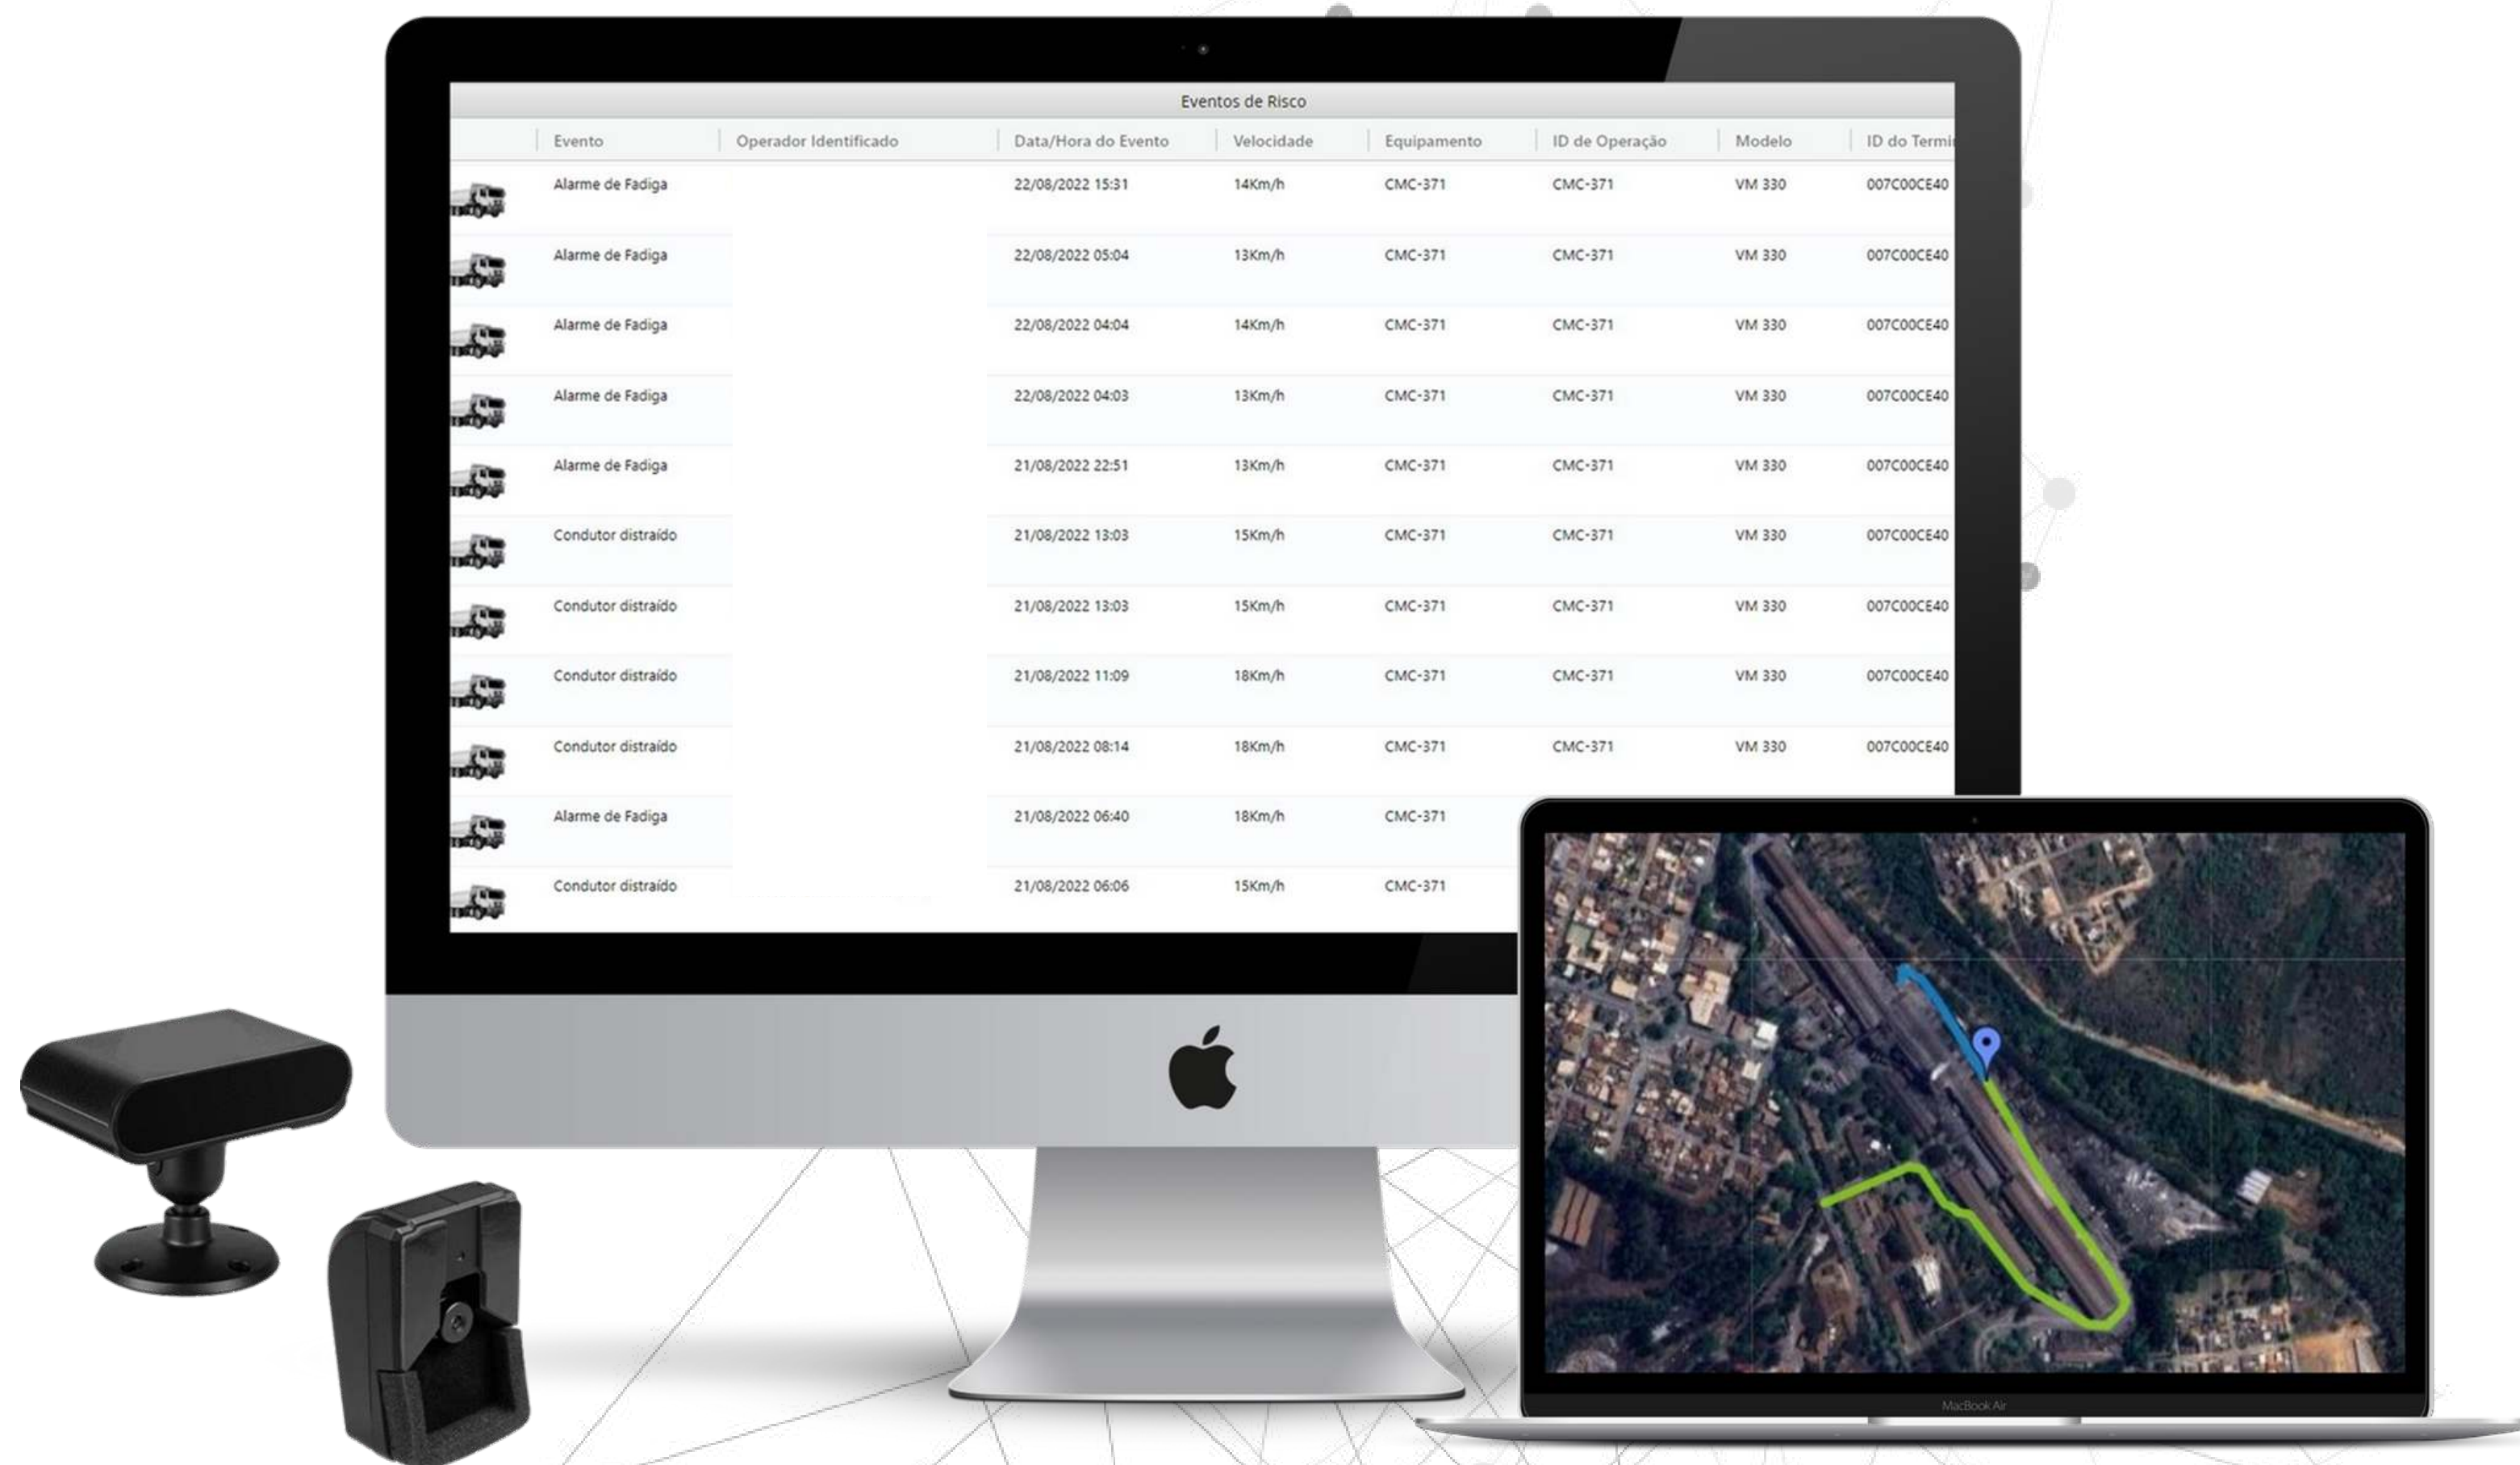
Eventos de Risco

| | Evento | Operador Identificado | Data/Hora do Evento | Velocidade | Equipamento | ID de Operação | Modelo | ID do Termi |
|---|---|---|---|---|---|---|---|---|
| | Alarme de Fadiga | | 22/08/2022 15:31 | 14Km/h | CMC-371 | CMC-371 | VM 330 | 007C00CE40 |
| | Alarme de Fadiga | | 22/08/2022 05:04 | 13Km/h | CMC-371 | CMC-371 | VM 330 | 007C00CE40 |
| | Alarme de Fadiga | | 22/08/2022 04:04 | 14Km/h | CMC-371 | CMC-371 | VM 330 | 007C00CE40 |
| | Alarme de Fadiga | | 22/08/2022 04:03 | 13Km/h | CMC-371 | CMC-371 | VM 330 | 007C00CE40 |
| | Alarme de Fadiga | | 21/08/2022 22:51 | 13Km/h | CMC-371 | CMC-371 | VM 330 | 007C00CE40 |
| | Condutor distraído | | 21/08/2022 13:03 | 15Km/h | CMC-371 | CMC-371 | VM 330 | 007C00CE40 |
| | Condutor distraído | | 21/08/2022 13:03 | 15Km/h | CMC-371 | CMC-371 | VM 330 | 007C00CE40 |
| | Condutor distraído | | 21/08/2022 11:09 | 18Km/h | CMC-371 | CMC-371 | VM 330 | 007C00CE40 |
| | Condutor distraído | | 21/08/2022 08:14 | 18Km/h | CMC-371 | CMC-371 | VM 330 | 007C00CE40 |
| | Alarme de Fadiga | | 21/08/2022 06:40 | 18Km/h | CMC-371 | | | |
| | Condutor distraído | | 21/08/2022 06:06 | 15Km/h | CMC-371 | | | |

MacBook Air